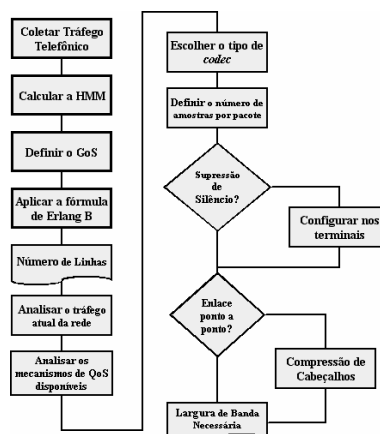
Coletar Tráfego Telefônico

Calcular a HMM

Definir o GoS

Aplicar a fórmula de Erlang B

Número de Linhas

Analisar o tráfego atual da rede

Analisar os mecanismos de QoS disponíveis

Escolher o tipo de *codec*

Definir o número de amostras por pacote

Supressão de Silêncio?

Configurar nos terminais

Enlace ponto a ponto?

Compressão de Cabeçalhos

Largura de Banda Necessária